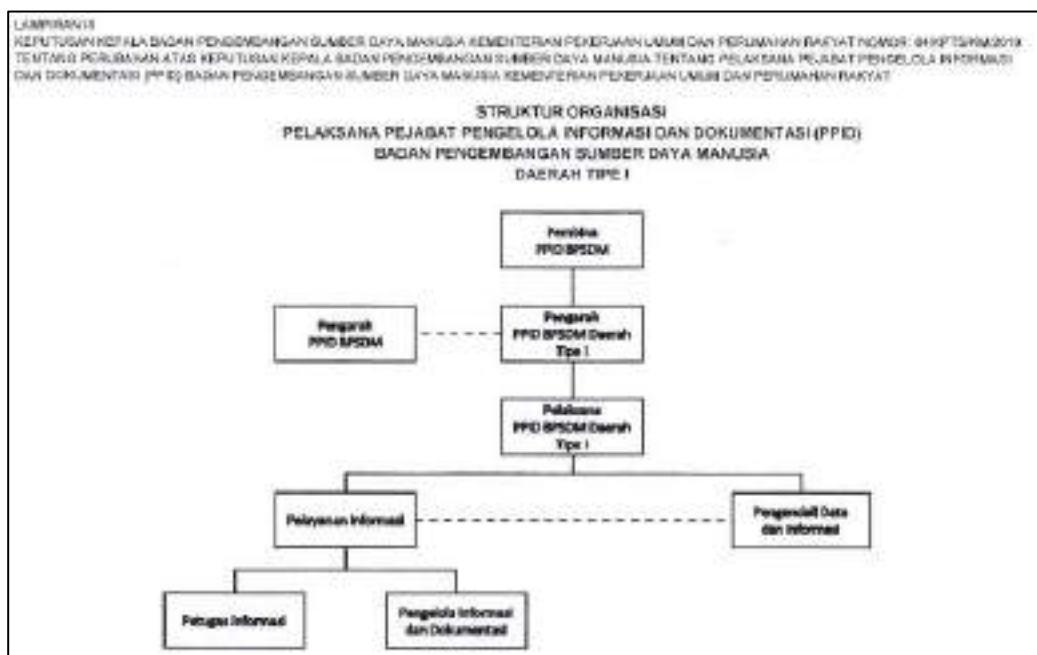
LAMPIRAN II

KEPUTUSAN KEPALA BADAN PENGEMBANGAN SUMBER DAYA MANUSIA KEMENTERIAN PEKERJAAN UMUM DAN PERUMAHAN RAKYAT NOMOR: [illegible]/KPTS/RM/2019 TENTANG PERUBAHAN ATAS KEPUTUSAN KEPALA BADAN PENGEMBANGAN SUMBER DAYA MANUSIA TENTANG PELAKSANA PEJABAT PENGELOLA INFORMASI DAN DOKUMENTASI (PPID) BADAN PENGEMBANGAN SUMBER DAYA MANUSIA KEMENTERIAN PEKERJAAN UMUM DAN PERUMAHAN RAKYAT

STRUKTUR ORGANISASI
PELAKSANA PEJABAT PENGELOLA INFORMASI DAN DOKUMENTASI (PPID)
BADAN PENGEMBANGAN SUMBER DAYA MANUSIA
DAERAH TIPE I

Pembina
PPID BPSDM

Pengarah
PPID BPSDM

Pengarah
PPID BPSDM Daerah
Tipe I

Pelaksana
PPID BPSDM Daerah
Tipe I

Pelayanan Informasi

Pengendali Data
dan Informasi

Petugas Informasi

Pengelola Informasi
dan Dokumentasi